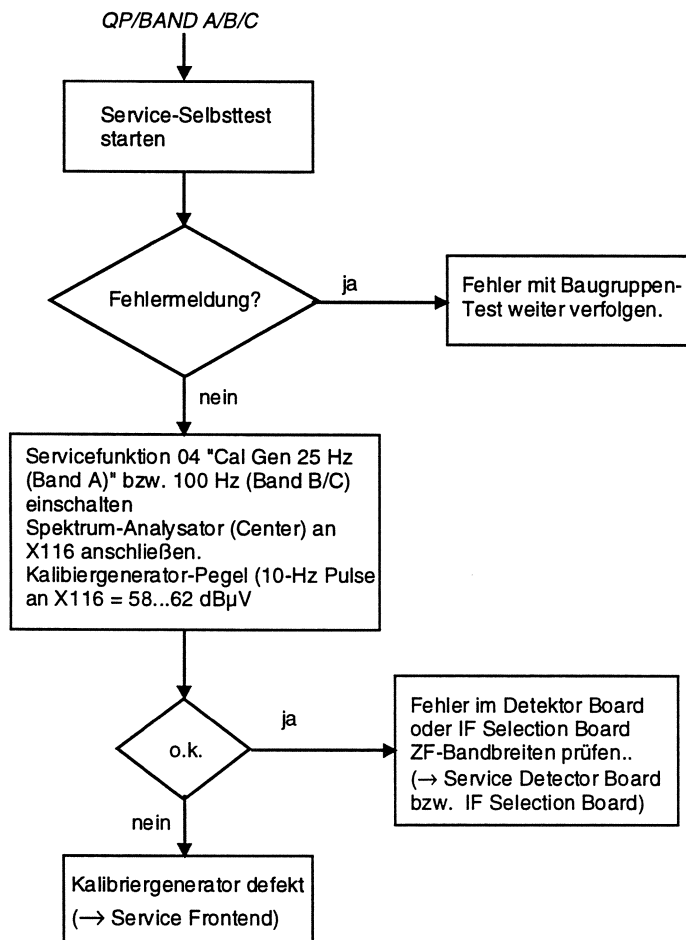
QP/BAND A/B/C

Service-Selbsttest starten

Fehlermeldung?

ja

Fehler mit Baugruppen-Test weiter verfolgen.

nein

Servicefunktion 04 "Cal Gen 25 Hz (Band A)" bzw. 100 Hz (Band B/C) einschalten
Spektrum-Analysator (Center) an X116 anschließen.
Kalibiergenerator-Pegel (10-Hz Pulse an X116 = 58...62 dBµV

o.k.

ja

Fehler im Detektor Board oder IF Selection Board
ZF-Bandbreiten prüfen..
(→ Service Detector Board bzw. IF Selection Board)

nein

Kalibriergenerator defekt
(→ Service Frontend)